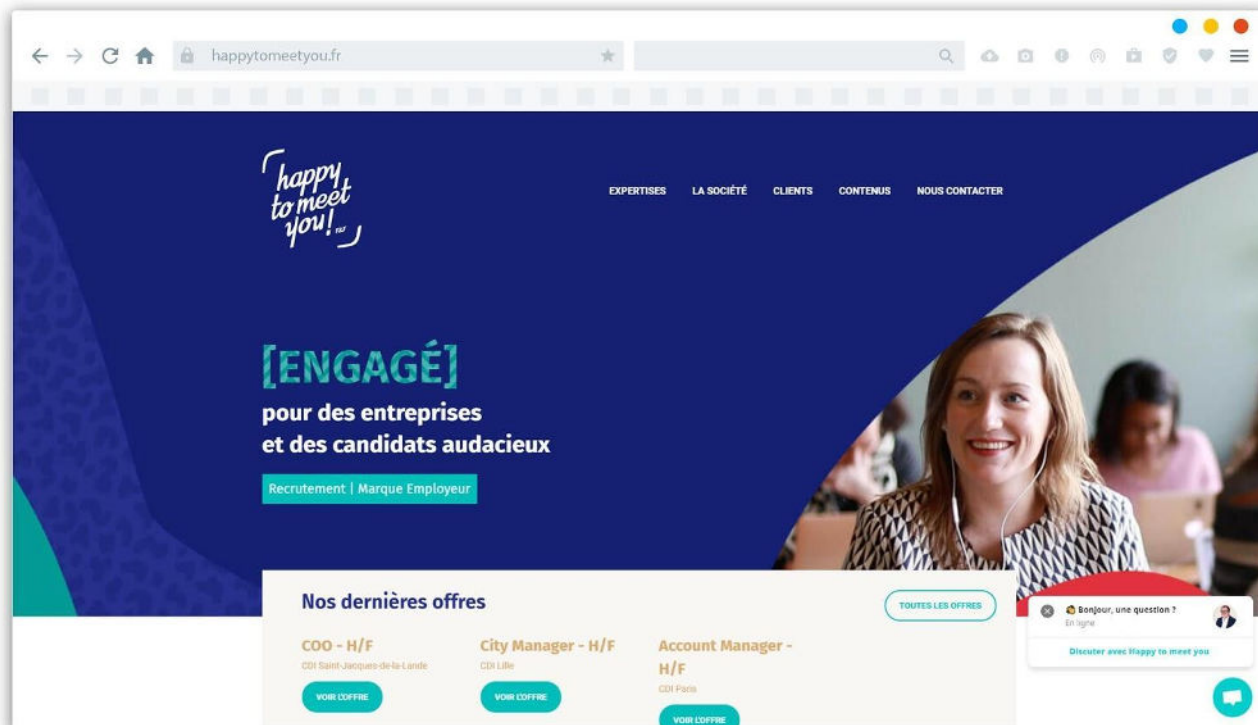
happytomeetyou.fr

happy to meet you!

EXPERTISES LA SOCIÉTÉ CLIENTS CONTENUS NOUS CONTACTER

[ENGAGÉ]
pour des entreprises
et des candidats audacieux

Recrutement | Marque Employeur

Nos dernières offres

TOUTES LES OFFRES

COO - H/F
CDI Saint-Jacques-de-la-Lande
VOIR L'OFFRE

City Manager - H/F
CDI Lille
VOIR L'OFFRE

Account Manager - H/F
CDI Paris
VOIR L'OFFRE

Bonjour, une question ?
En ligne
Discuter avec Happy to meet you